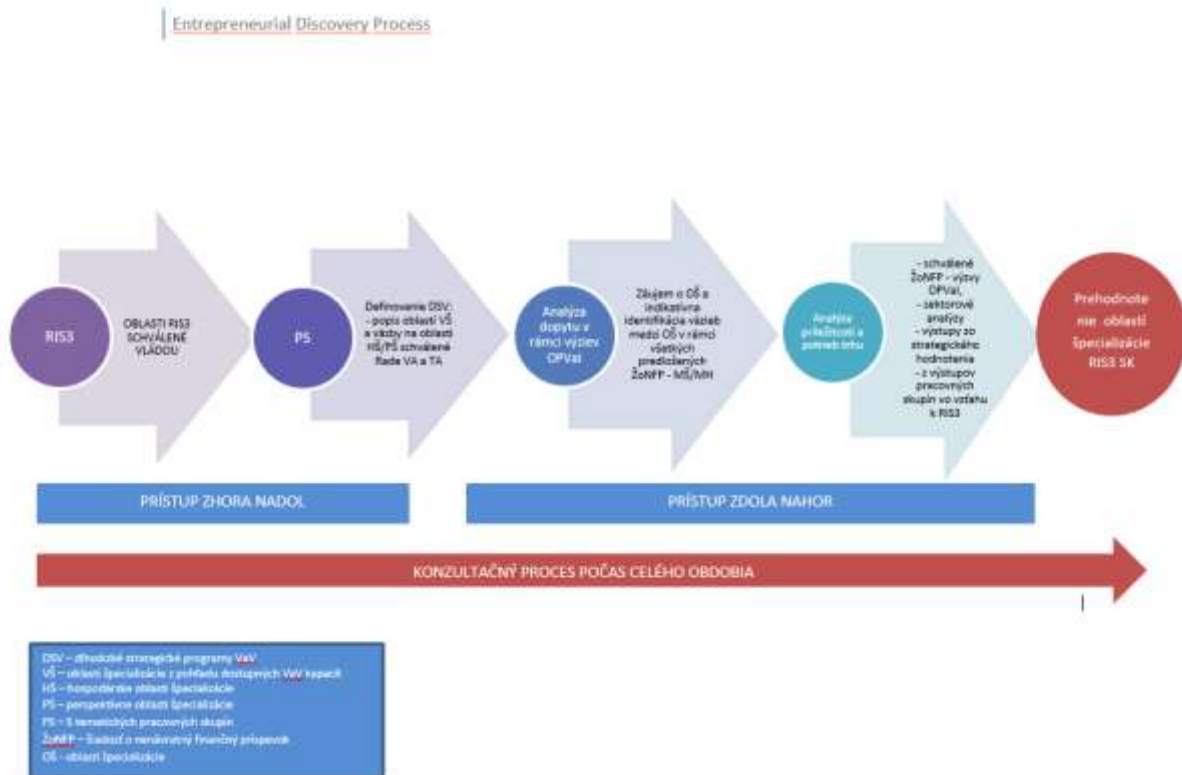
Entrepreneurial Discovery Process

RIS3

OBLASTI RIS3 SCHVÁLENÉ VLÁDOU

PS

Definovanie DSV:
- popis oblastí VŠ a väzby na oblasti HŠ/PŠ schválené Rada VA a TA

Analýza dopytu v rámci výziev OPVaI

Záujem o OŠ a indikatívna identifikácia väzieb medzi OŠ v rámci všetkých predložených ŽoNFP - MŠ/MH

Analýza príležitostí a potrieb trhu

- schválené ŽoNFP - výzvy OPVaI,
- sektorové analýzy
- výstupy zo strategického hodnotenia
- z výstupov pracovných skupín vo vzťahu k RIS3

Prehodnotenie oblastí špecializácie RIS3 SK

PRÍSTUP ZHORA NADOL

PRÍSTUP ZDOLA NAHOR

KONZULTAČNÝ PROCES POČAS CELÉHO OBDOBIA

DSV – dlhodobé strategické programy VaV
VŠ – oblasti špecializácie z pohľadu dostupných VaV kapacít
HŠ – hospodárske oblasti špecializácie
PŠ – perspektívne oblasti špecializácie
PS – 5 tematických pracovných skupín
ŽoNFP – žiadosť o nenávratný finančný príspevok
OŠ - oblasti špecializácie